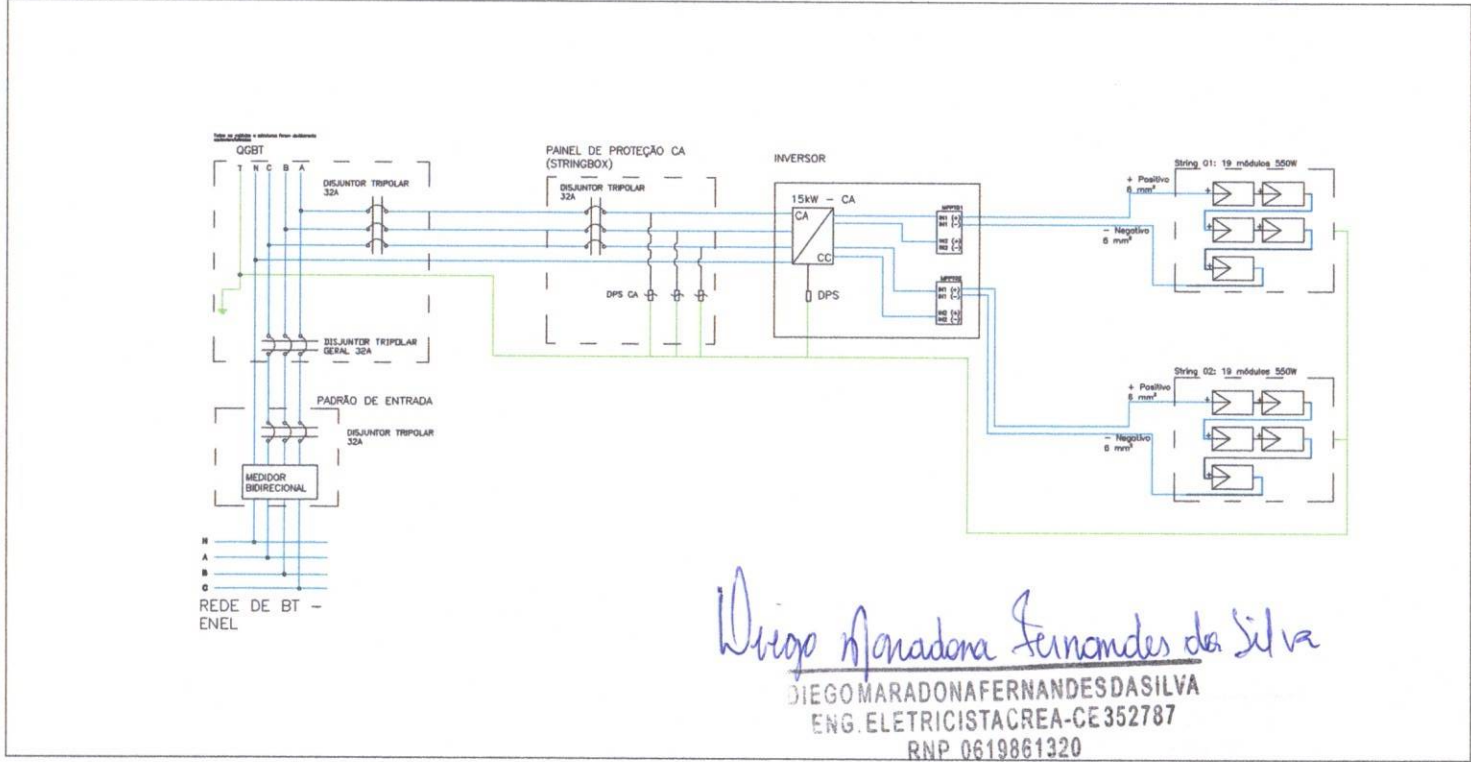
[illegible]

QGBT

T N C B A

DISJUNTOR TRIPOLAR 32A

DISJUNTOR TRIPOLAR GERAL 32A

PADRÃO DE ENTRADA

DISJUNTOR TRIPOLAR 32A

MEDIDOR BIDIRECIONAL

N
A
B
C

REDE DE BT - ENEL

PAINEL DE PROTEÇÃO CA (STRINGBOX)

DISJUNTOR TRIPOLAR 32A

DPS CA

INVERSOR

15kW - CA

CA

CC

DPS

MPPT01
IN1 (+)
IN1 (-)
IN2 (+)
IN2 (-)

MPPT02
IN1 (+)
IN1 (-)
IN2 (+)
IN2 (-)

+ Positivo
6 mm²

- Negativo
6 mm²

String 01: 19 módulos 550W

+ Positivo
6 mm²

- Negativo
6 mm²

String 02: 19 módulos 550W

Diego Maradona Fernandes da Silva

DIEGO MARADONA FERNANDES DA SILVA
ENG. ELETRICISTA CREA-CE 352787
RNP 0619861320